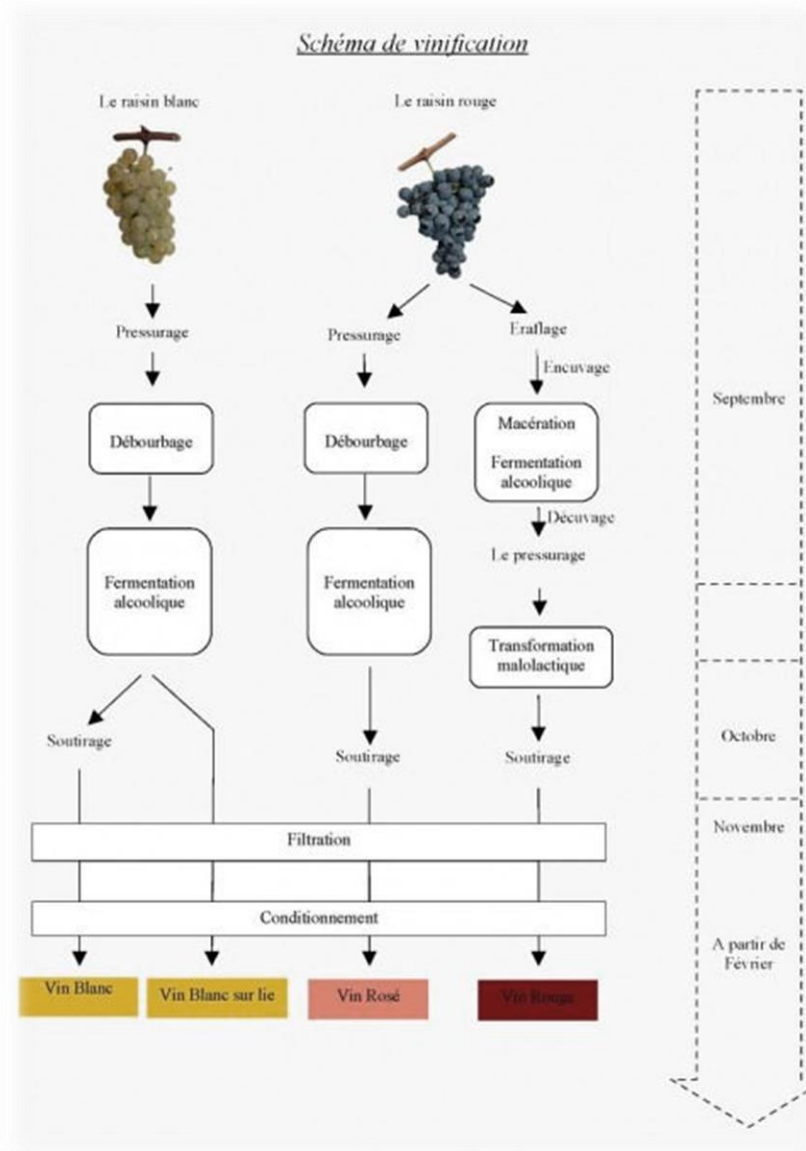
Schéma de vinification

Le raisin blanc

Le raisin rouge

Pressurage

Pressurage

Eraflage

Encuvage

Débourbage

Débourbage

Macération

Fermentation alcoolique

Décuvage

Le pressurage

Fermentation alcoolique

Fermentation alcoolique

Transformation malolactique

Soutirage

Soutirage

Soutirage

Filtration

Conditionnement

Vin Blanc

Vin Blanc sur lie

Vin Rosé

Vin Rouge

Septembre

Octobre

Novembre

A partir de Février